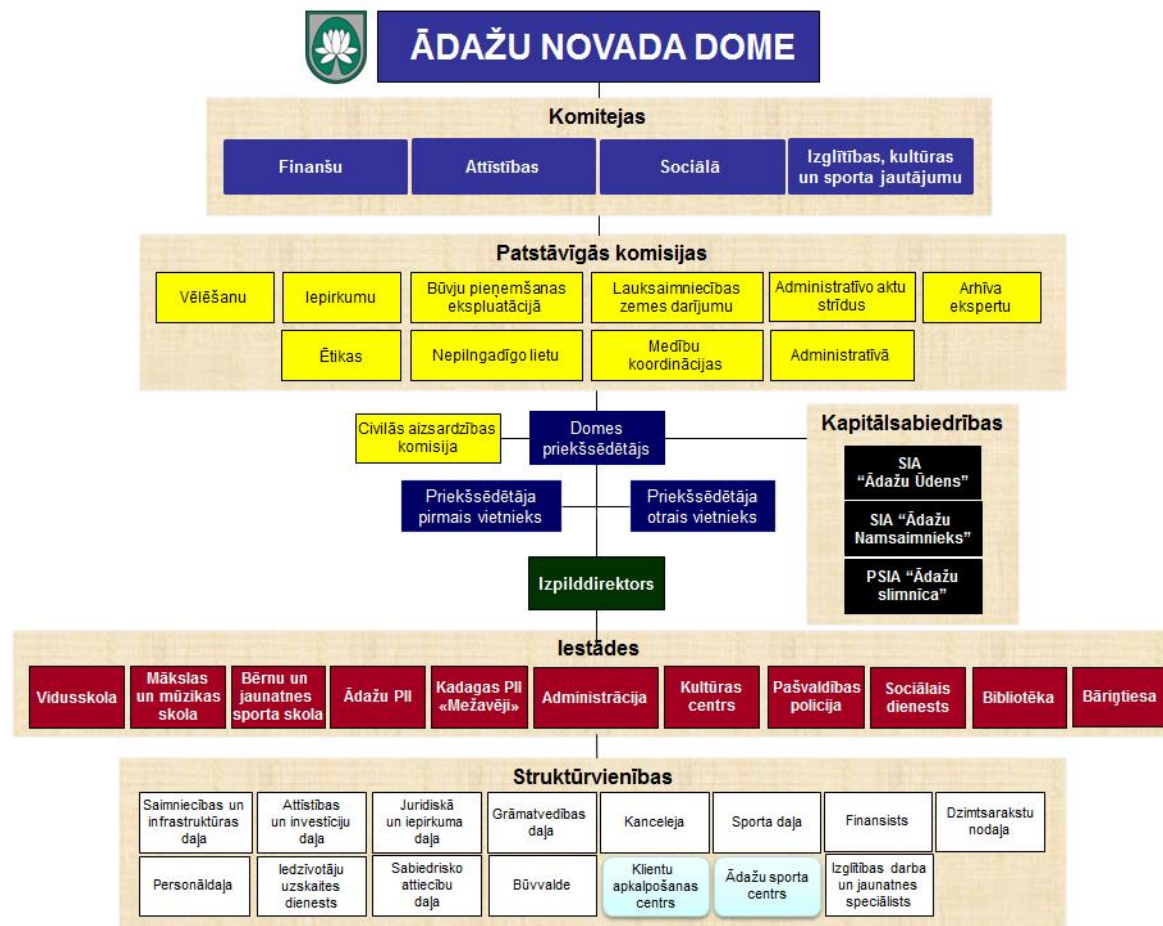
ĀDAŽU NOVADA DOME

Komitejas

Finanšu

Attīstības

Sociālā

Izglītības, kultūras un sporta jautājumu

Patstāvīgās komisijas

Vēlēšanu

Iepirkumu

Būvju pieņemšanas ekspluatācijā

Lauksaimniecības zemes darījumu

Administratīvo aktu strīdus

Arhīva ekspertu

Ētikas

Nepilngadīgo lietu

Medību koordinācijas

Administratīvā

Civilās aizsardzības komisija

Domes priekšsēdētājs

Kapitālsabiedrības

SIA "Ādažu Ūdens"

SIA "Ādažu Namsaimnieks"

PSIA "Ādažu slimnīca"

Priekšsēdētāja pirmais vietnieks

Priekšsēdētāja otrais vietnieks

Izpilddirektors

Iestādes

Vidusskola

Mākslas un mūzikas skola

Bērnu un jaunatnes sporta skola

Ādažu PII

Kadagas PII «Mežavēji»

Administrācija

Kultūras centrs

Pašvaldības policija

Sociālais dienests

Bibliotēka

Bāriņtiesa

Struktūrvienības

Saimniecības un infrastruktūras daļa

Attīstības un investīciju daļa

Juridiskā un iepirkuma daļa

Grāmatvedības daļa

Kanceleja

Sporta daļa

Finansists

Dzimtsarakstu nodaļa

Personāldaļa

Iedzīvotāju uzskaites dienests

Sabiedrisko attiecību daļa

Būvvalde

Klientu apkalpošanas centrs

Ādažu sporta centrs

Izglītības darba un jaunatnes speciālists